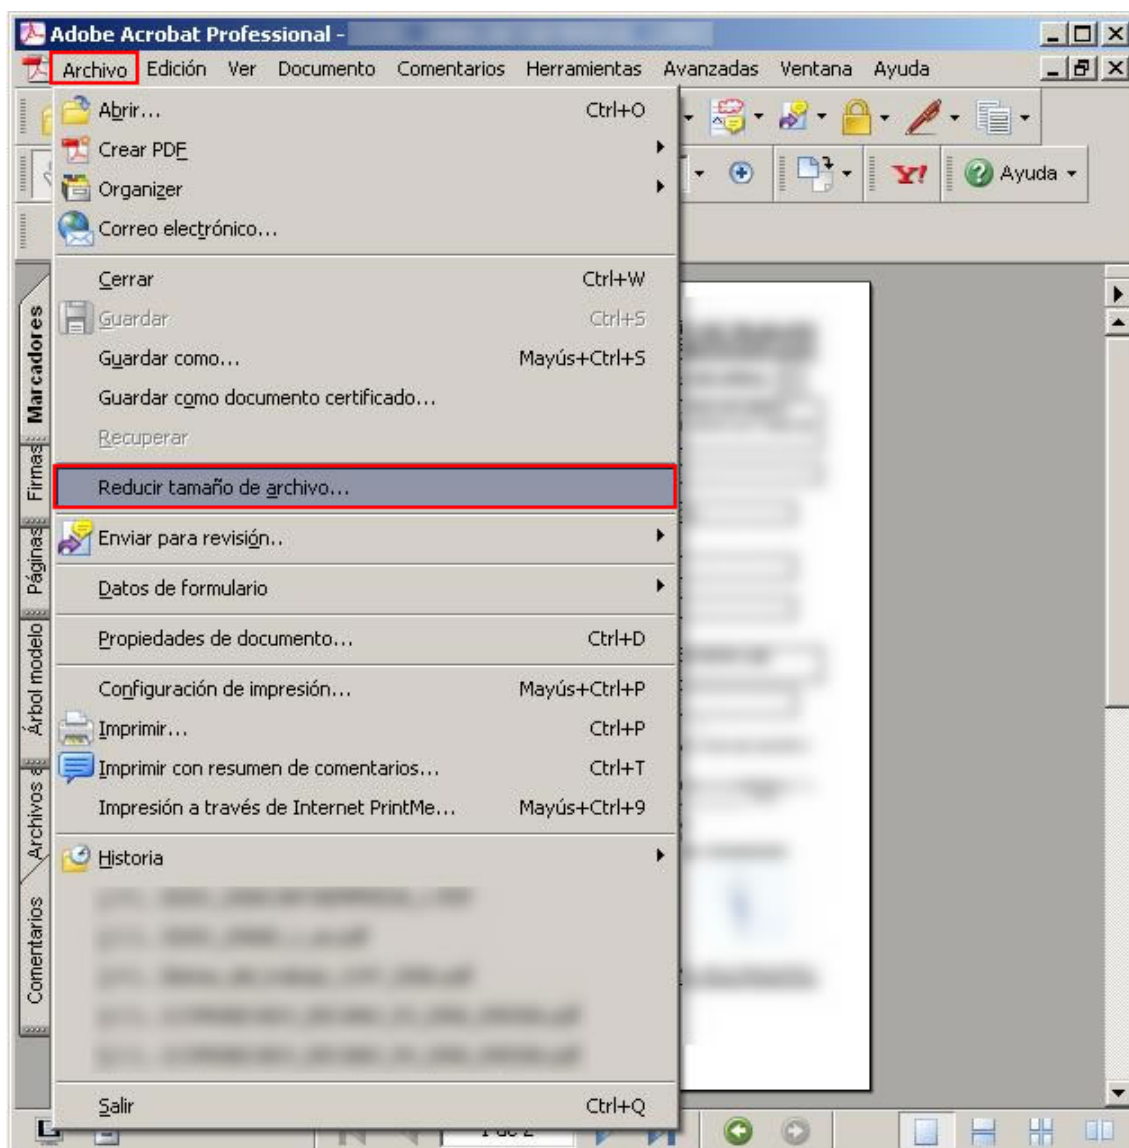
Adobe Acrobat Professional - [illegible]

Archivo Edición Ver Documento Comentarios Herramientas Avanzadas Ventana Ayuda

Abrir... Ctrl+O
Crear PDF
Organizer
Correo electrónico...
Cerrar Ctrl+W
Guardar Ctrl+S
Guardar como... Mayús+Ctrl+S
Guardar como documento certificado...
Recuperar
Reducir tamaño de archivo...
Enviar para revisión..
Datos de formulario
Propiedades de documento... Ctrl+D
Configuración de impresión... Mayús+Ctrl+P
Imprimir... Ctrl+P
Imprimir con resumen de comentarios... Ctrl+T
Impresión a través de Internet PrintMe... Mayús+Ctrl+9
Historia
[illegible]
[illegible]
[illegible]
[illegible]
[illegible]
Salir Ctrl+Q

Ayuda

Marcadores
Firmas
Páginas
Árbol modelo
Archivos a
Comentarios

1 de 2